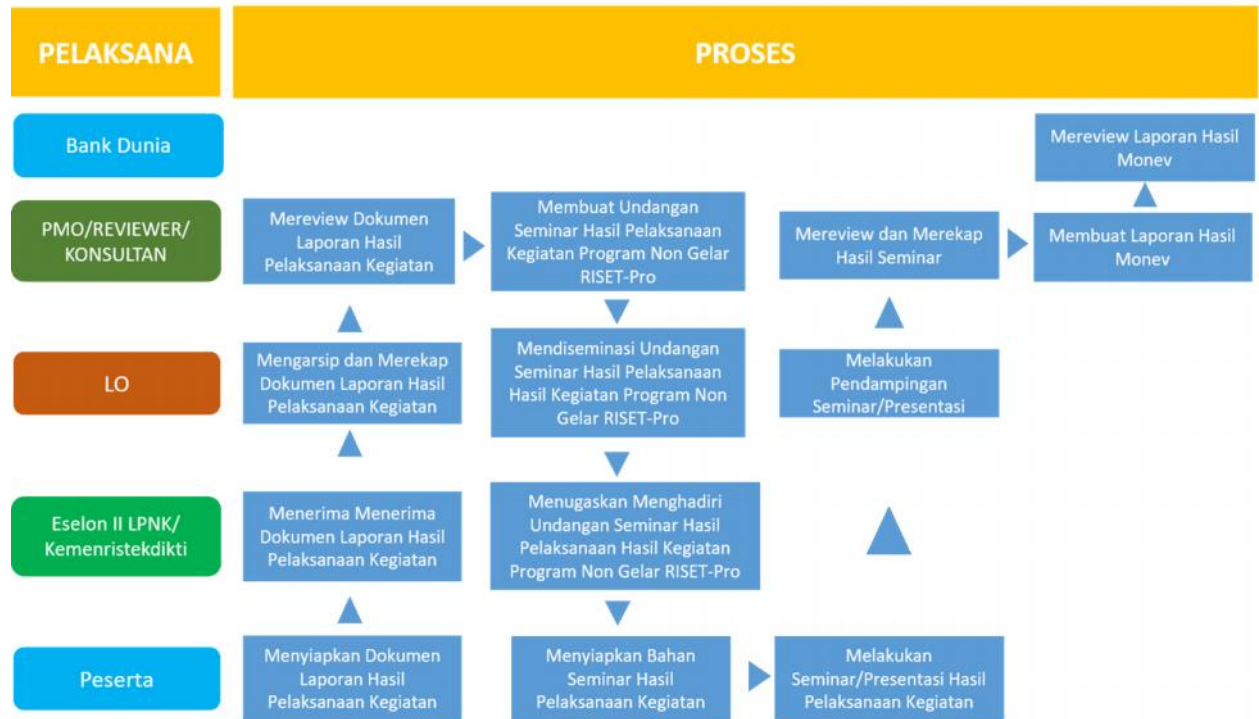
PELAKSANA

PROSES

Bank Dunia

PMO/REVIEWER/ KONSULTAN

LO

Eselon II LPNK/ Kemenristekdikti

Peserta

Mereview Dokumen Laporan Hasil Pelaksanaan Kegiatan

Mengarsip dan Merekap Dokumen Laporan Hasil Pelaksanaan Kegiatan

Menerima Menerima Dokumen Laporan Hasil Pelaksanaan Kegiatan

Menyiapkan Dokumen Laporan Hasil Pelaksanaan Kegiatan

Membuat Undangan Seminar Hasil Pelaksanaan Kegiatan Program Non Gelar RISET-Pro

Mendiseminasi Undangan Seminar Hasil Pelaksanaan Hasil Kegiatan Program Non Gelar RISET-Pro

Menugaskan Menghadiri Undangan Seminar Hasil Pelaksanaan Hasil Kegiatan Program Non Gelar RISET-Pro

Menyiapkan Bahan Seminar Hasil Pelaksanaan Kegiatan

Melakukan Seminar/Presentasi Hasil Pelaksanaan Kegiatan

Melakukan Pendampingan Seminar/Presentasi

Mereview dan Merekap Hasil Seminar

Membuat Laporan Hasil Monev

Mereview Laporan Hasil Monev